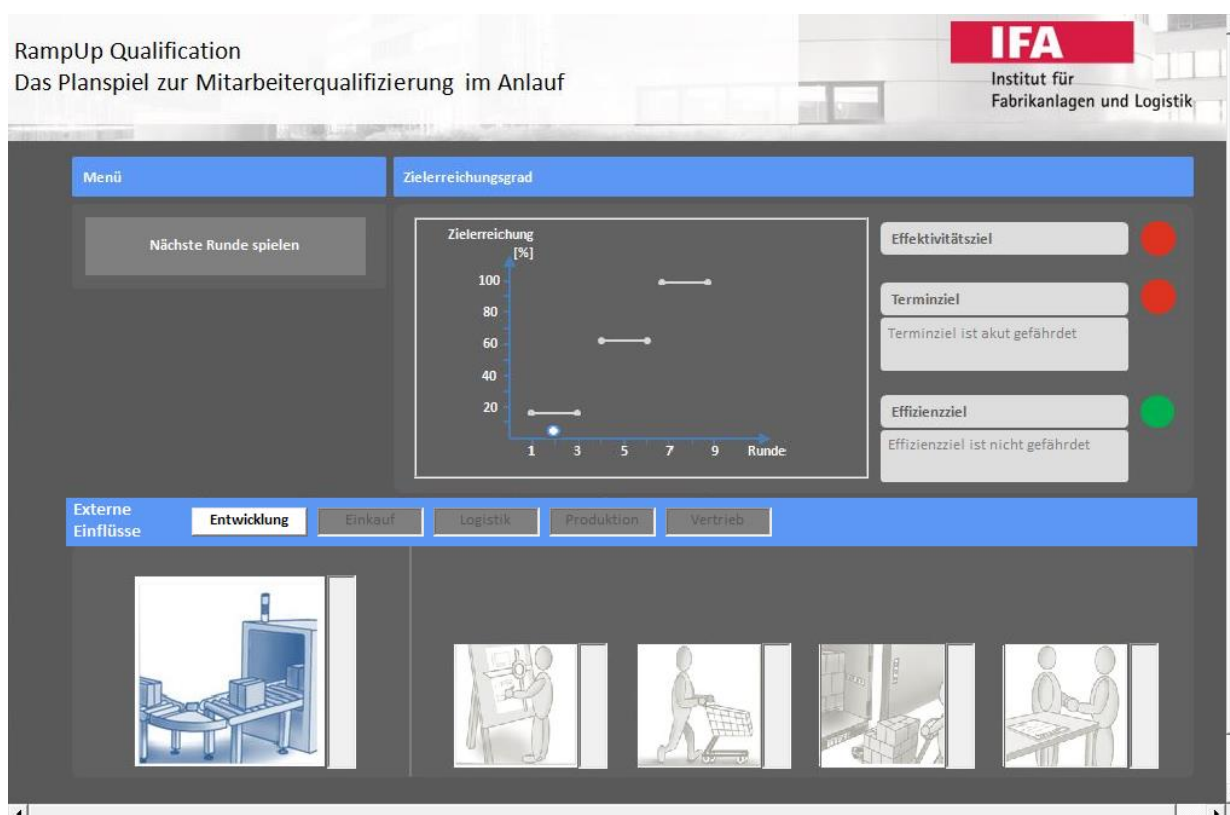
RampUp Qualification
Das Planspiel zur Mitarbeiterqualifizierung im Anlauf

IFA
Institut für
Fabrikanlagen und Logistik

Menü

Nächste Runde spielen

Zielerreichungsgrad

Zielerreichung [%]

100
80
60
40
20

1 3 5 7 9 Runde

Effektivitätsziel

Terminziel

Terminziel ist akut gefährdet

Effizienzziel

Effizienzziel ist nicht gefährdet

Externe Einflüsse

Entwicklung

Einkauf

Logistik

Produktion

Vertrieb